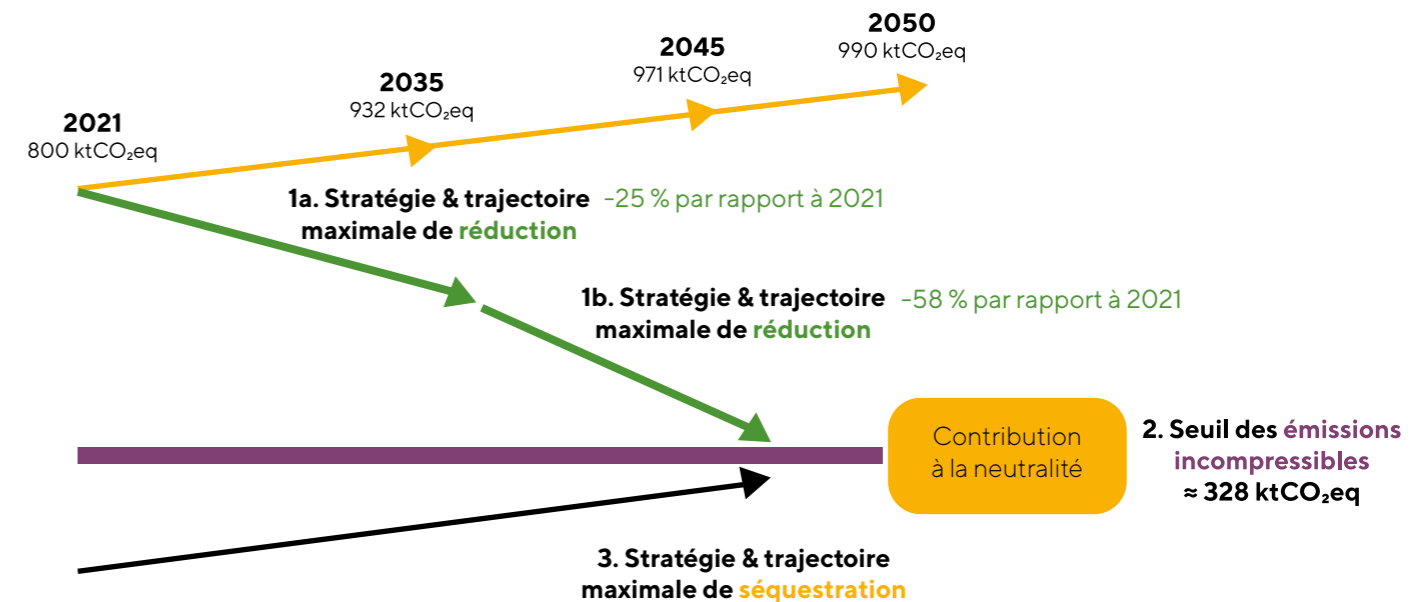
2050
990 ktCO₂eq

2045
971 ktCO₂eq

2035
932 ktCO₂eq

2021
800 ktCO₂eq

1a. Stratégie & trajectoire maximale de réduction –25 % par rapport à 2021

1b. Stratégie & trajectoire maximale de réduction –58 % par rapport à 2021

Contribution à la neutralité

2. Seuil des émissions incompressibles ≈ 328 ktCO₂eq

3. Stratégie & trajectoire maximale de séquestration